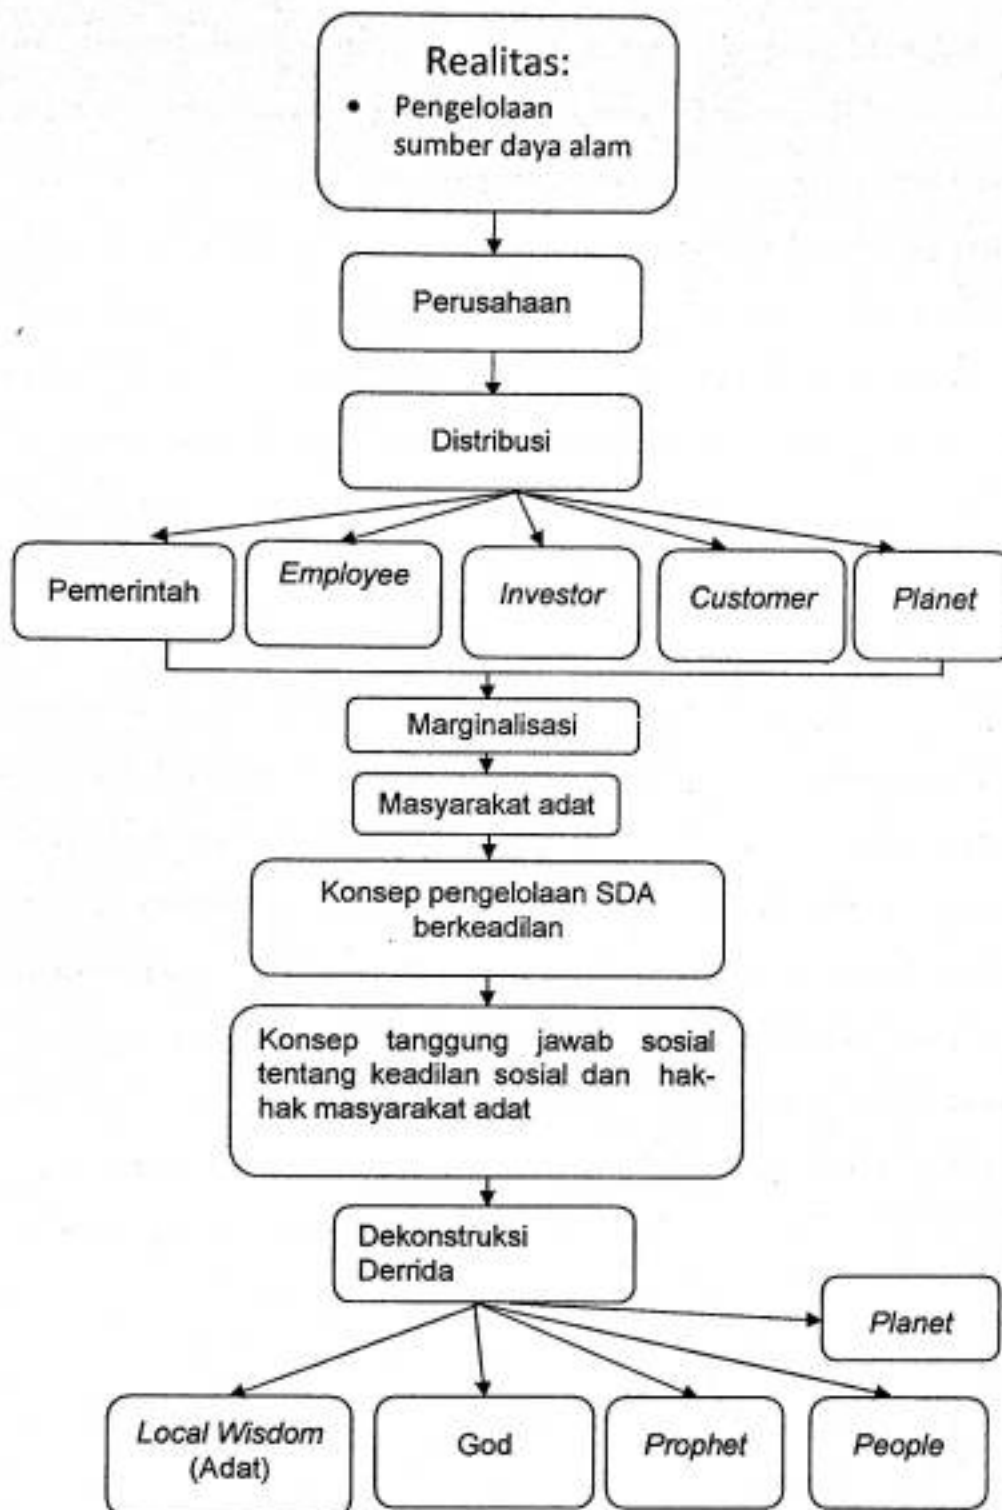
Realitas:
• Pengelolaan sumber daya alam

Perusahaan

Distribusi

Pemerintah

Employee

Investor

Customer

Planet

Marginalisasi

Masyarakat adat

Konsep pengelolaan SDA berkeadilan

Konsep tanggung jawab sosial tentang keadilan sosial dan hak-hak masyarakat adat

Dekonstruksi Derrida

Planet

Local Wisdom (Adat)

God

Prophet

People